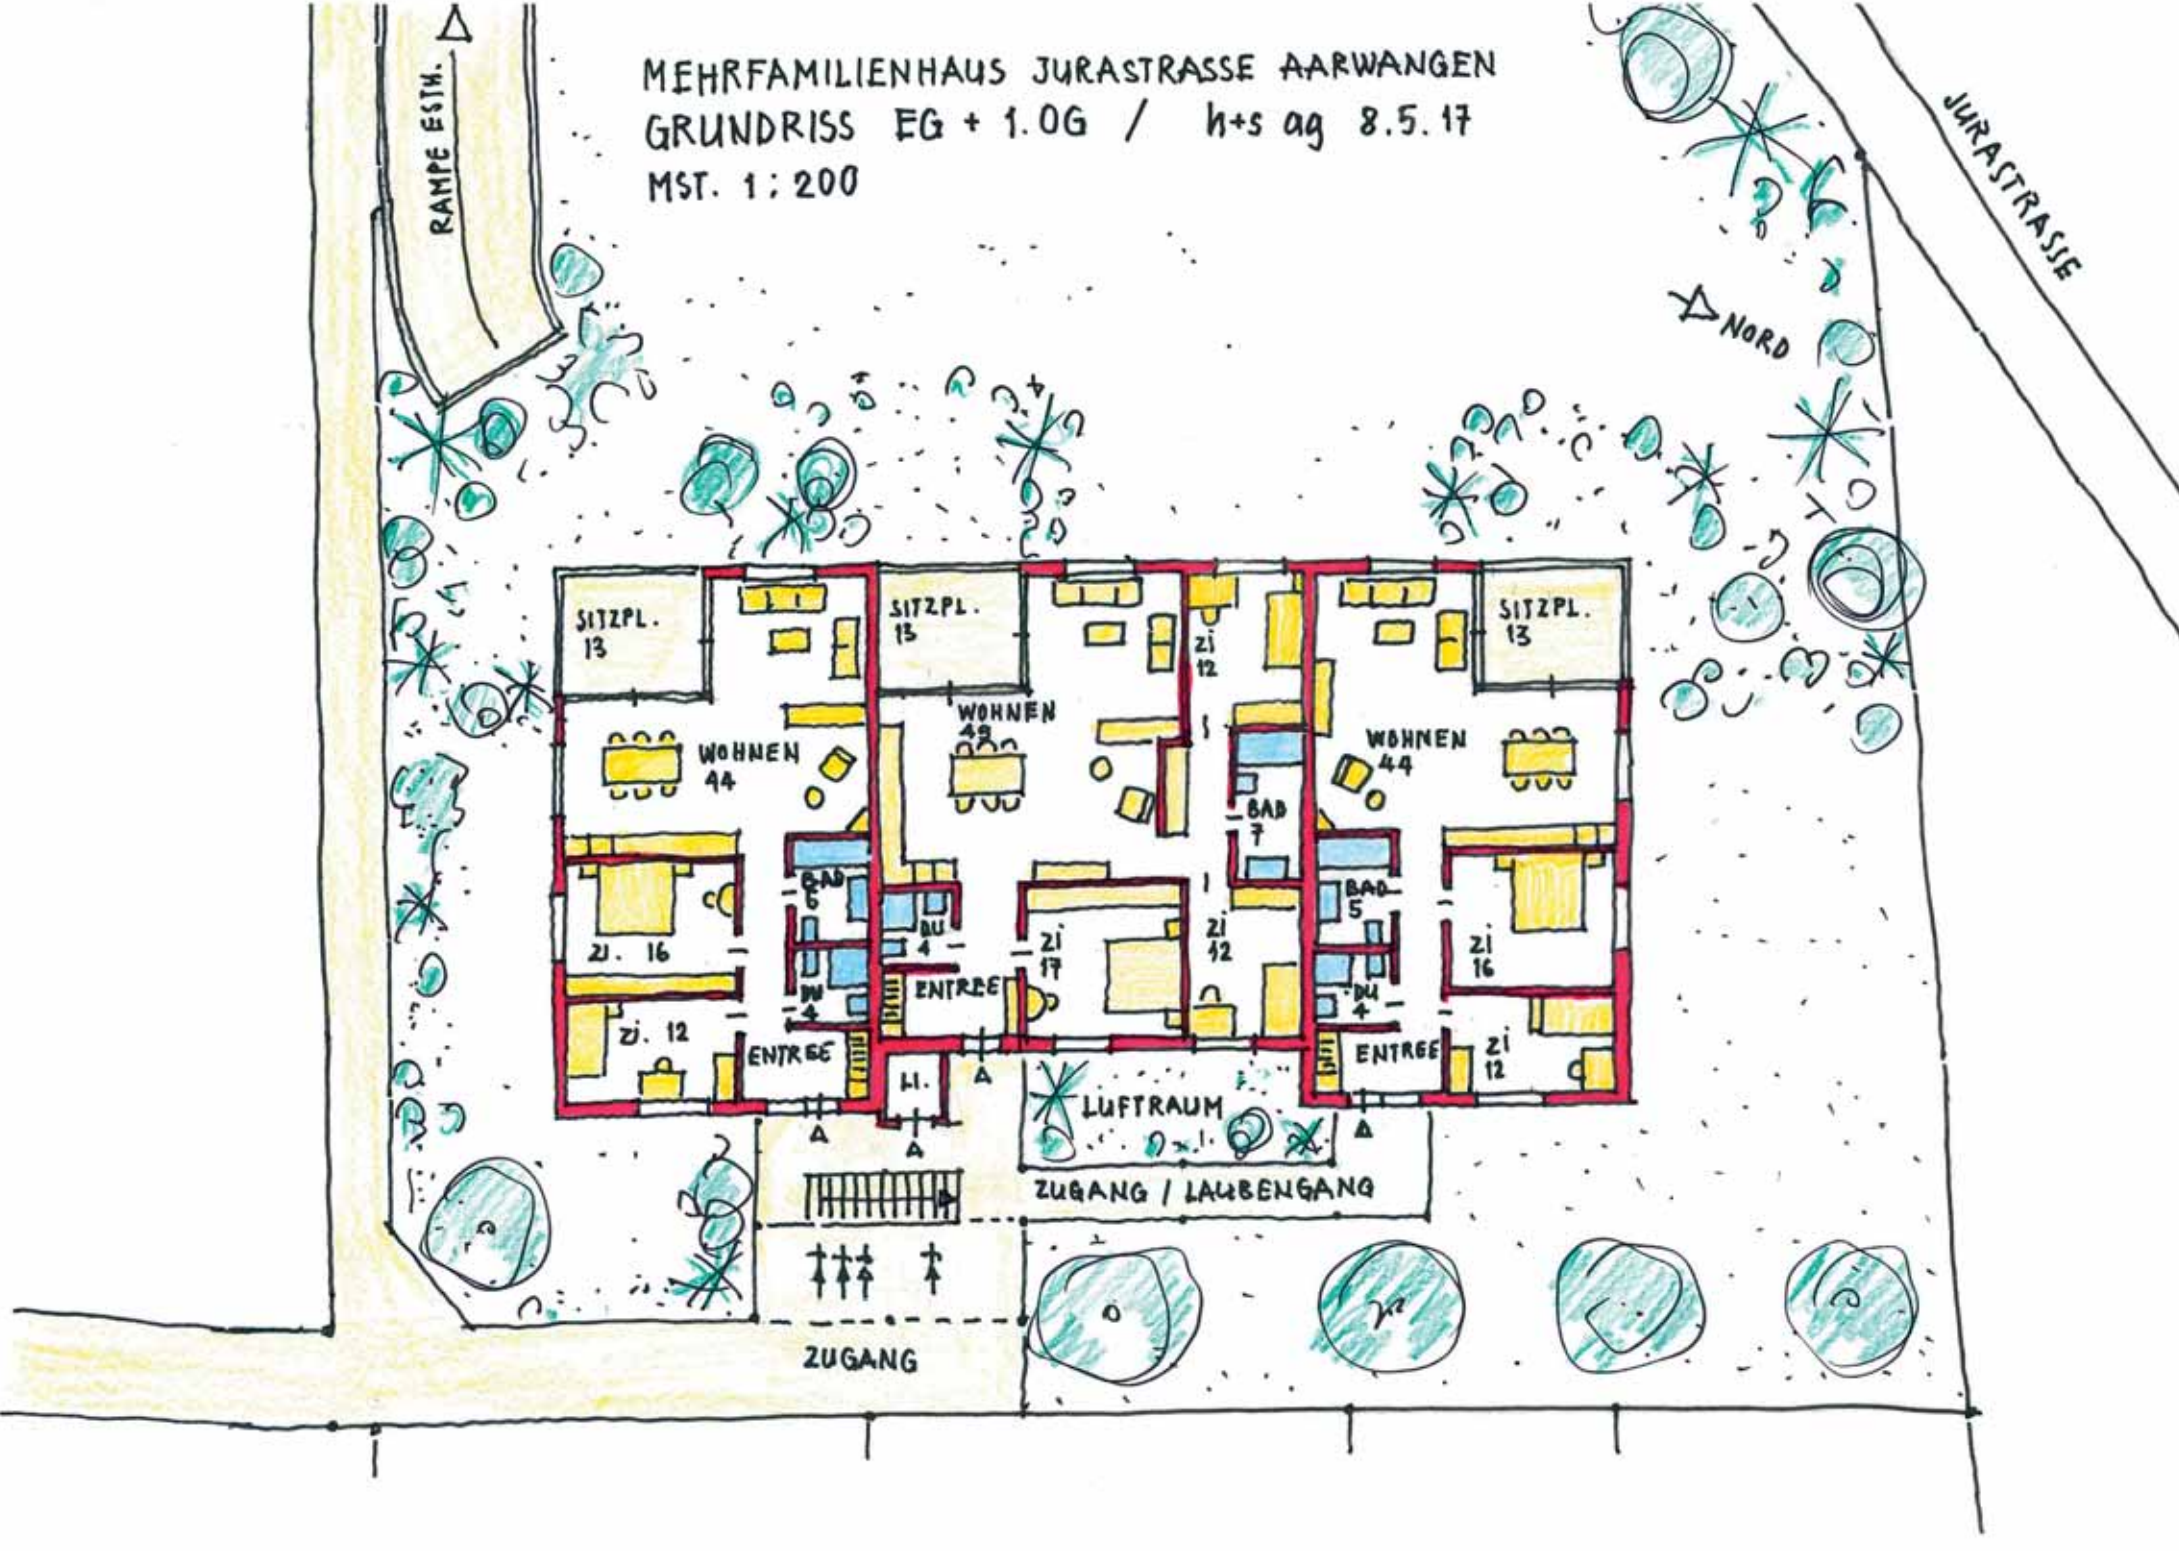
MEHRFAMILIENHAUS JURASTRASSE AARWANGEN
GRUNDRISS EG + 1.OG / h+s ag 8.5.17
MST. 1 : 200

RAMPE ESTH.

JURASTRASSE

NORD

SITZPL. 13

SITZPL. 13

SITZPL. 13

WOHNEN 44

WOHNEN 43

WOHNEN 44

ZI 12

BAD 7

BAD 6

DU 4

BAD 5

ZI. 16

DU 4

ZI 17

ZI 12

ZI 16

ZI. 12

DU 4

ENTREE

ENTREE

ENTREE

ZI 12

LI.

LUFTRAUM

ZUGANG / LAUBENGANG

ZUGANG